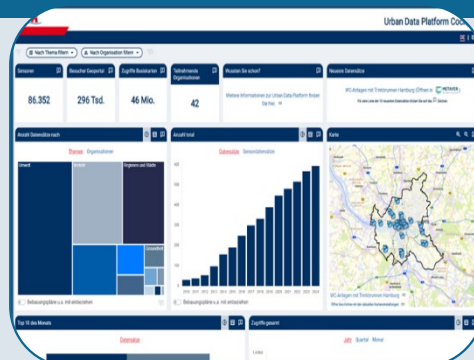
Urban Data Platform Coc

Nach Thema filtern
Nach Organisation filtern

Sensoren
86.352

Besucher Geoportal
296 Tsd.

Zugriffe Basiskarten
46 Mio.

Teilnehmende Organisationen
42

Wussten Sie schon?
Weitere Informationen zur Urban Data Platform finden Sie hier

Neueste Datensätze
WC-Anlagen mit Trinkbrunnen Hamburg Öffnen in

Anzahl Datensätze nach
Themen Organisationen
Umwelt
Verkehr
Ergebnisse und Städte

Bebauungspläne u.a. mit einbeziehen

Anzahl total
Datensätze Gesamtdatensätze

Karte

WC-Anlagen mit Trinkbrunnen Hamburg

Bebauungspläne u.a. mit einbeziehen

Top 10 des Monats
Datensätze

Zugriffe gesamt
Jahr Quartal Monat